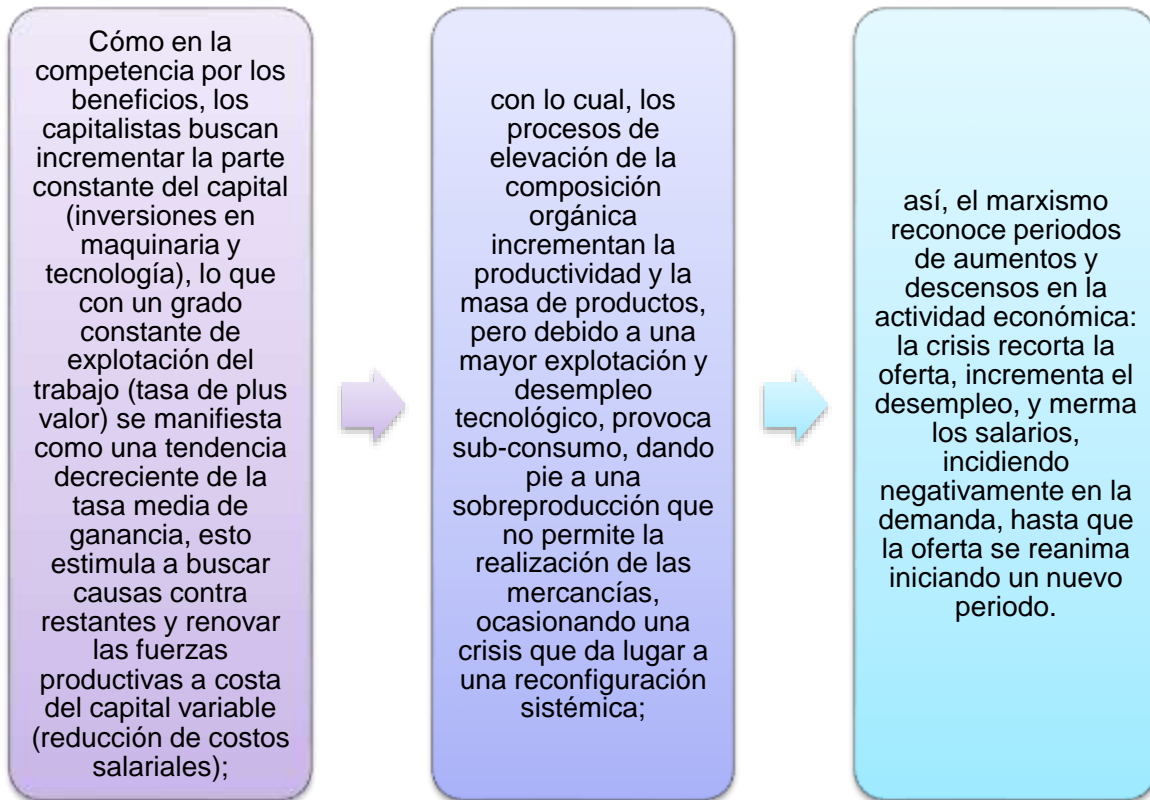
Cómo en la competencia por los beneficios, los capitalistas buscan incrementar la parte constante del capital (inversiones en maquinaria y tecnología), lo que con un grado constante de explotación del trabajo (tasa de plus valor) se manifiesta como una tendencia decreciente de la tasa media de ganancia, esto estimula a buscar causas contra restantes y renovar las fuerzas productivas a costa del capital variable (reducción de costos salariales);

con lo cual, los procesos de elevación de la composición orgánica incrementan la productividad y la masa de productos, pero debido a una mayor explotación y desempleo tecnológico, provoca sub-consumo, dando pie a una sobreproducción que no permite la realización de las mercancías, ocasionando una crisis que da lugar a una reconfiguración sistémica;

así, el marxismo reconoce periodos de aumentos y descensos en la actividad económica: la crisis recorta la oferta, incrementa el desempleo, y merma los salarios, incidiendo negativamente en la demanda, hasta que la oferta se reanima iniciando un nuevo periodo.